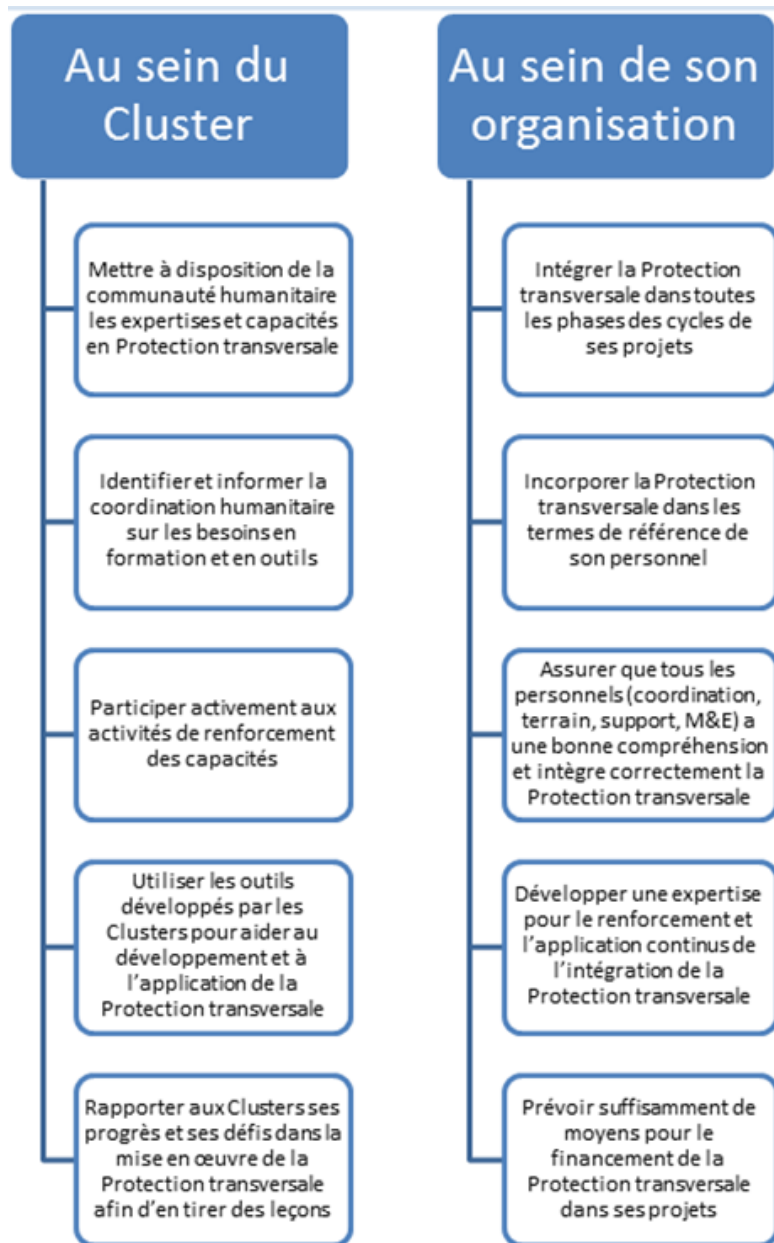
Au sein du Cluster

Mettre à disposition de la communauté humanitaire les expertises et capacités en Protection transversale

Identifier et informer la coordination humanitaire sur les besoins en formation et en outils

Participer activement aux activités de renforcement des capacités

Utiliser les outils développés par les Clusters pour aider au développement et à l'application de la Protection transversale

Rapporter aux Clusters ses progrès et ses défis dans la mise en œuvre de la Protection transversale afin d'en tirer des leçons

Au sein de son organisation

Intégrer la Protection transversale dans toutes les phases des cycles de ses projets

Incorporer la Protection transversale dans les termes de référence de son personnel

Assurer que tous les personnels (coordination, terrain, support, M&E) a une bonne compréhension et intègre correctement la Protection transversale

Développer une expertise pour le renforcement et l'application continus de l'intégration de la Protection transversale

Prévoir suffisamment de moyens pour le financement de la Protection transversale dans ses projets